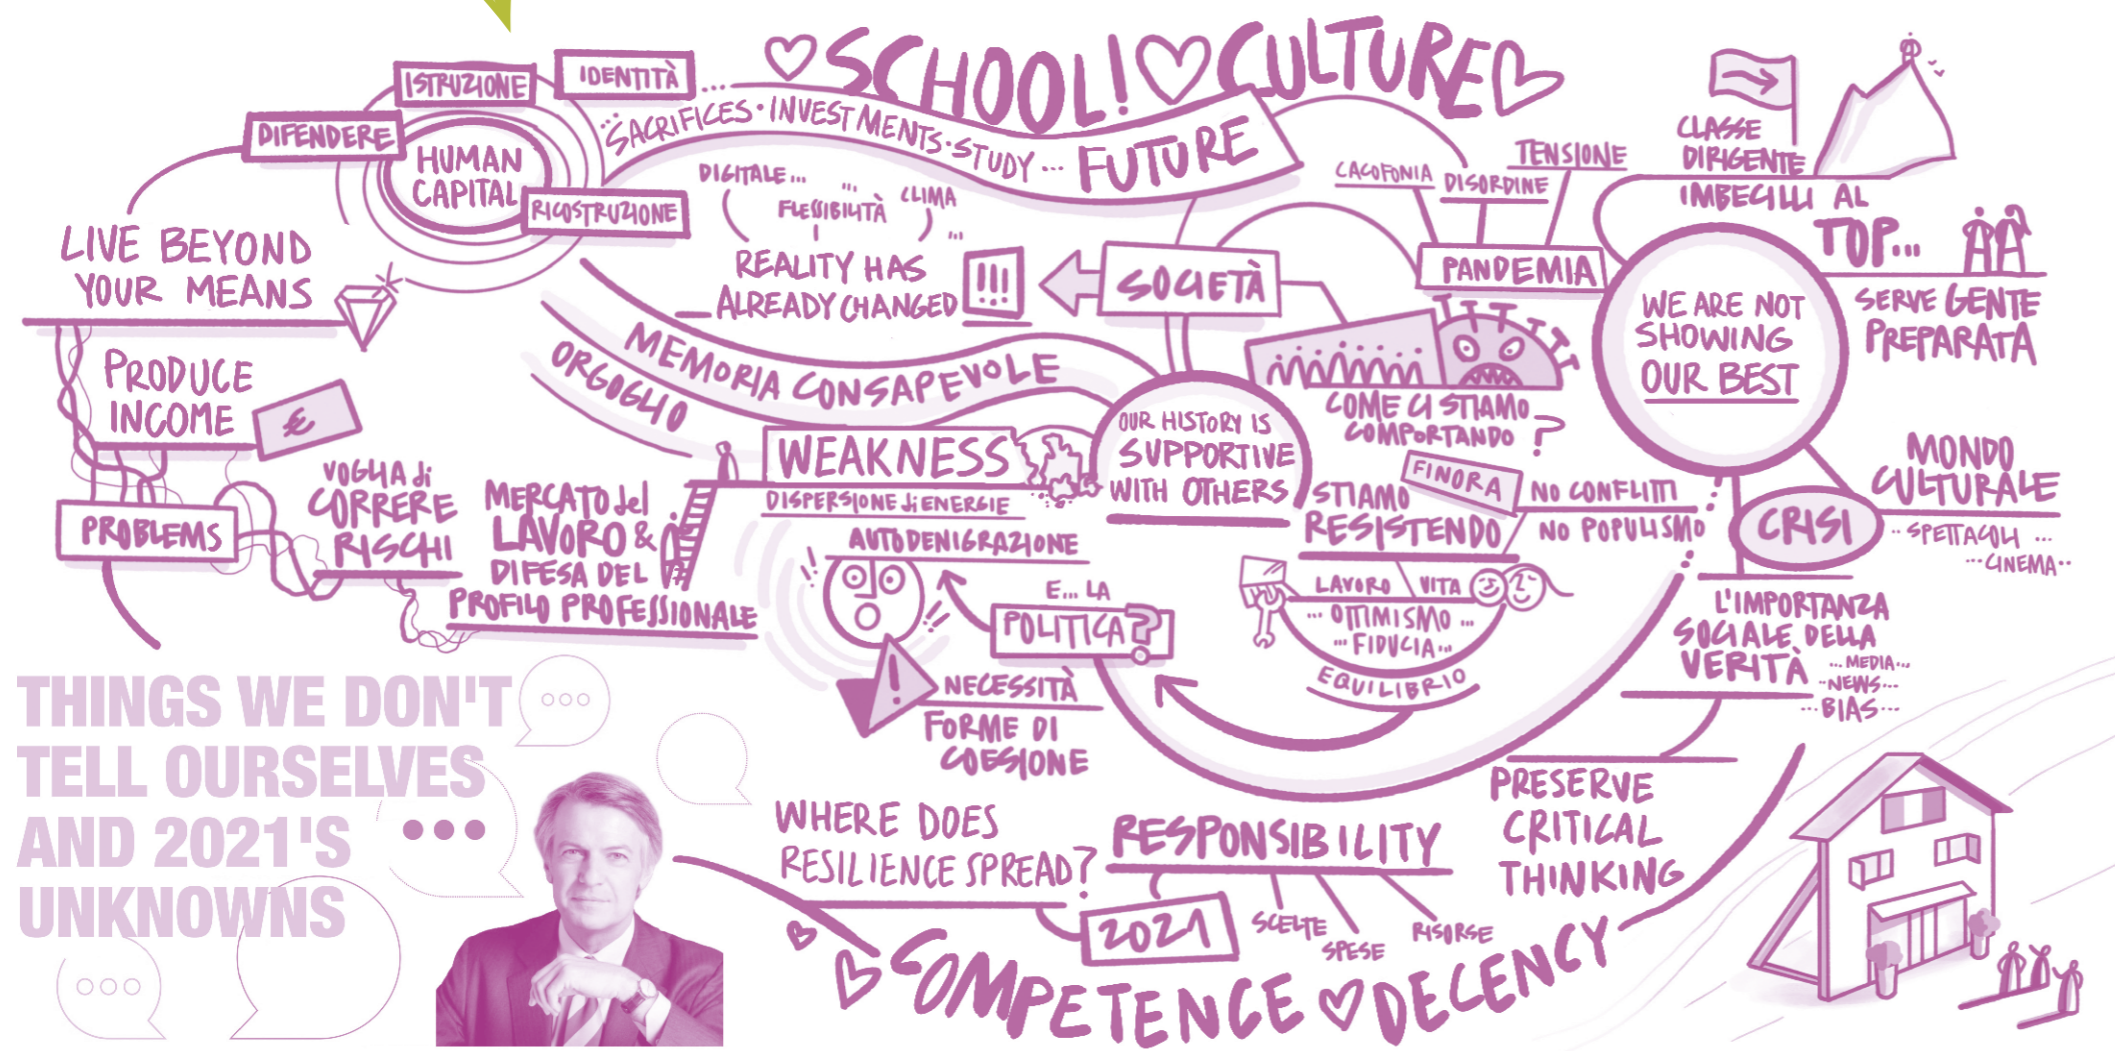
SCHOOL! CULTURE

IDENTITÀ ...

ISTRUZIONE

DIFENDERE

HUMAN CAPITAL

RICOSTRUZIONE

SACRIFICES · INVESTMENTS · STUDY ... FUTURE

DIGITALE ... FLESSIBILITÀ ... CLIMA ...

REALITY HAS ALREADY CHANGED !!!

SOCIETÀ

CACOFONIA

DISORDINE

TENSIONE

PANDEMIA

CLASSE DIRIGENTE

IMBECILLI AL TOP...

SERVE GENTE PREPARATA

WE ARE NOT SHOWING OUR BEST

LIVE BEYOND YOUR MEANS

PRODUCE INCOME €

PROBLEMS

VOGLIA di CORRERE RISCHI

MERCATO del LAVORO & DIFESA DEL PROFILO PROFESSIONALE

MEMORIA CONSAPEVOLE

ORGOGLIO

WEAKNESS

DISPERSIONE di ENERGIE

AUTODENIGRAZIONE

OUR HISTORY IS SUPPORTIVE WITH OTHERS

COME CI STIAMO COMPORTANDO ?

FINORA

STIAMO RESISTENDO

NO CONFLITTI

NO POPULISMO

MONDO CULTURALE

CRISI

... SPETTACOLI ... ... CINEMA ...

LAVORO VITA

... OTTIMISMO ... FIDUCIA ...

EQUILIBRIO

E... LA POLITICA ?

NECESSITÀ FORME DI COESIONE

L'IMPORTANZA SOCIALE DELLA VERITÀ ... MEDIA ... NEWS ... BIAS ...

THINGS WE DON'T TELL OURSELVES AND 2021'S UNKNOWNS

WHERE DOES RESILIENCE SPREAD?

RESPONSIBILITY

2021

SCELTE

SPESE

RISORSE

PRESERVE CRITICAL THINKING

COMPETENCE DECENCY